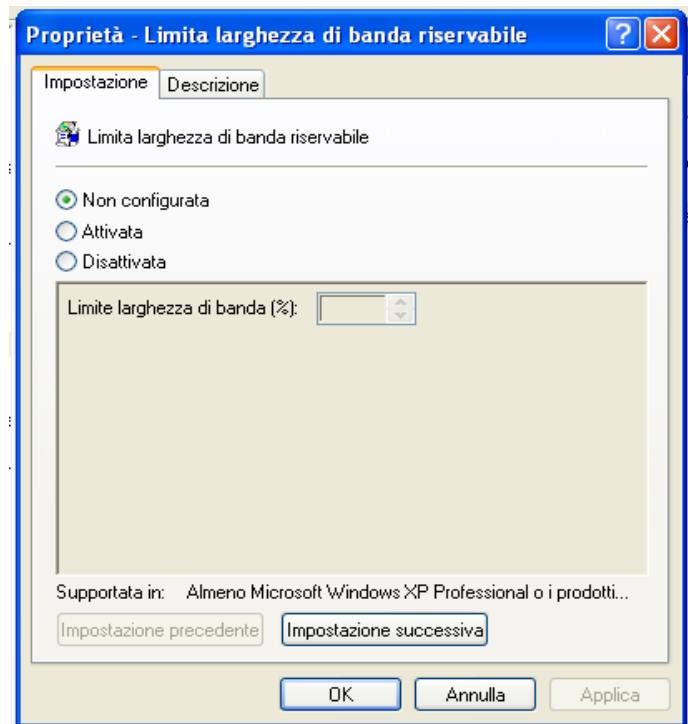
Proprietà - Limita larghezza di banda riservabile

Impostazione
Descrizione

Limita larghezza di banda riservabile

Non configurata
Attivata
Disattivata

Limite larghezza di banda (%):

Supportata in: Almeno Microsoft Windows XP Professional o i prodotti...

Impostazione precedente
Impostazione successiva

OK
Annulla
Applica